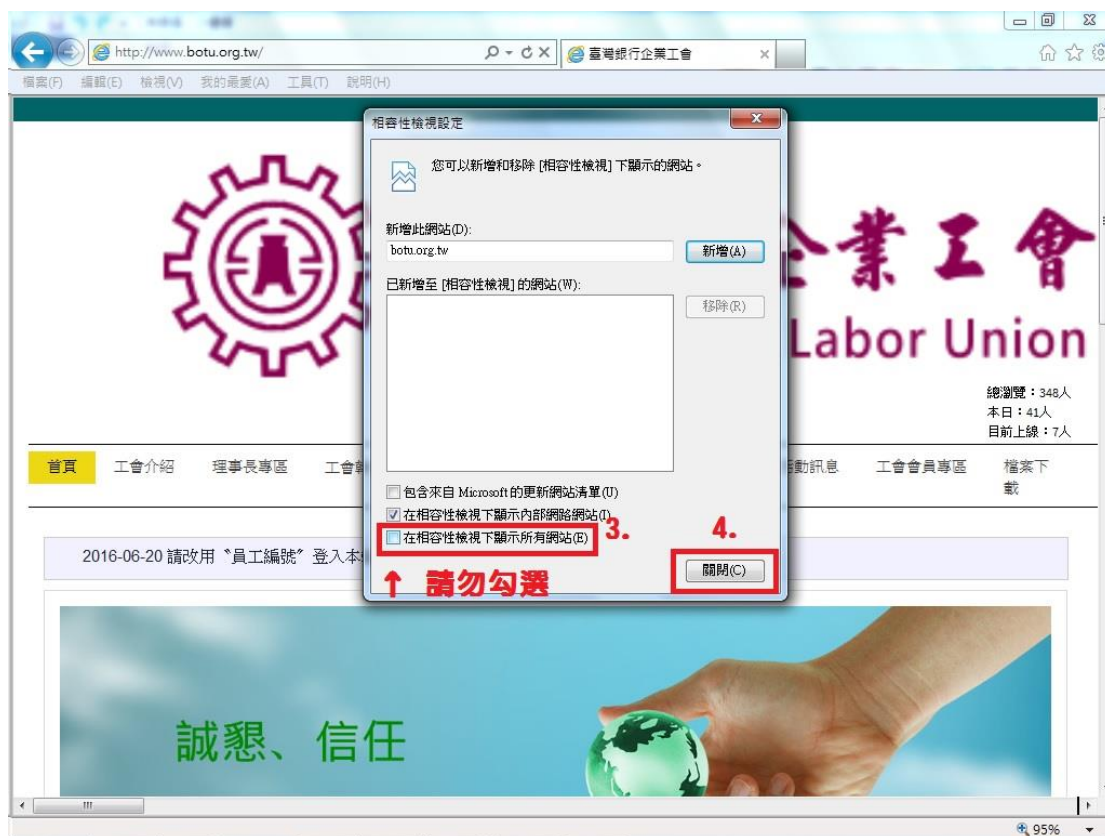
http://www.botu.org.tw/

臺灣銀行企業工會

檔案(F) 編輯(E) 檢視(V) 我的最愛(A) 工具(T) 說明(H)

相容性檢視設定

您可以新增和移除 [相容性檢視] 下顯示的網站。

新增此網站(D):

botu.org.tw

新增(A)

已新增至 [相容性檢視] 的網站(W):

移除(R)

包含來自 Microsoft 的更新網站清單(U)

在相容性檢視下顯示內部網路網站(I)

在相容性檢視下顯示所有網站(E)

3.

4.

關閉(C)

↑ 請勿勾選

企業工會

Labor Union

總瀏覽：348人
本日：41人
目前上線：7人

首頁 工會介紹 理事長專區 工會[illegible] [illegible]動訊息 工會會員專區 檔案下載

2016-06-20 請改用〝員工編號〞登入本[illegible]

誠懇、信任

95%